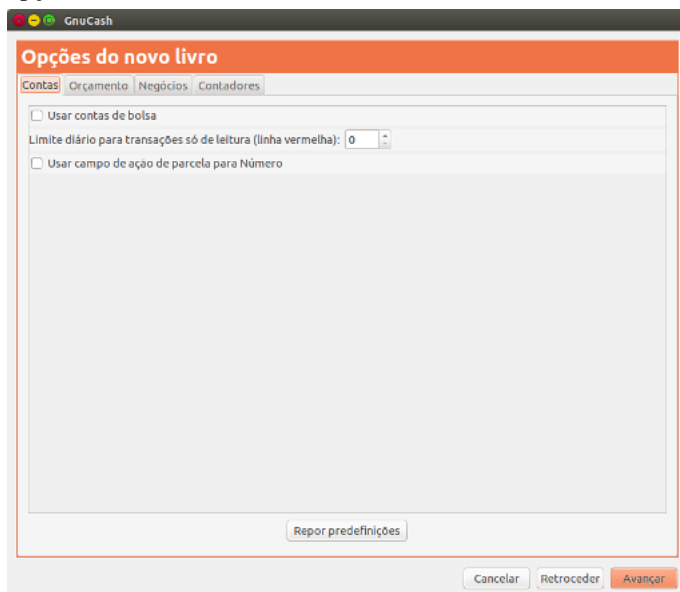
GnuCash

Opções do novo livro

Contas | Orçamento | Negócios | Contadores

Usar contas de bolsa

Limite diário para transações só de leitura (linha vermelha): 0

Usar campo de ação de parcela para Número

Repor predefinições

Cancelar | Retroceder | Avançar